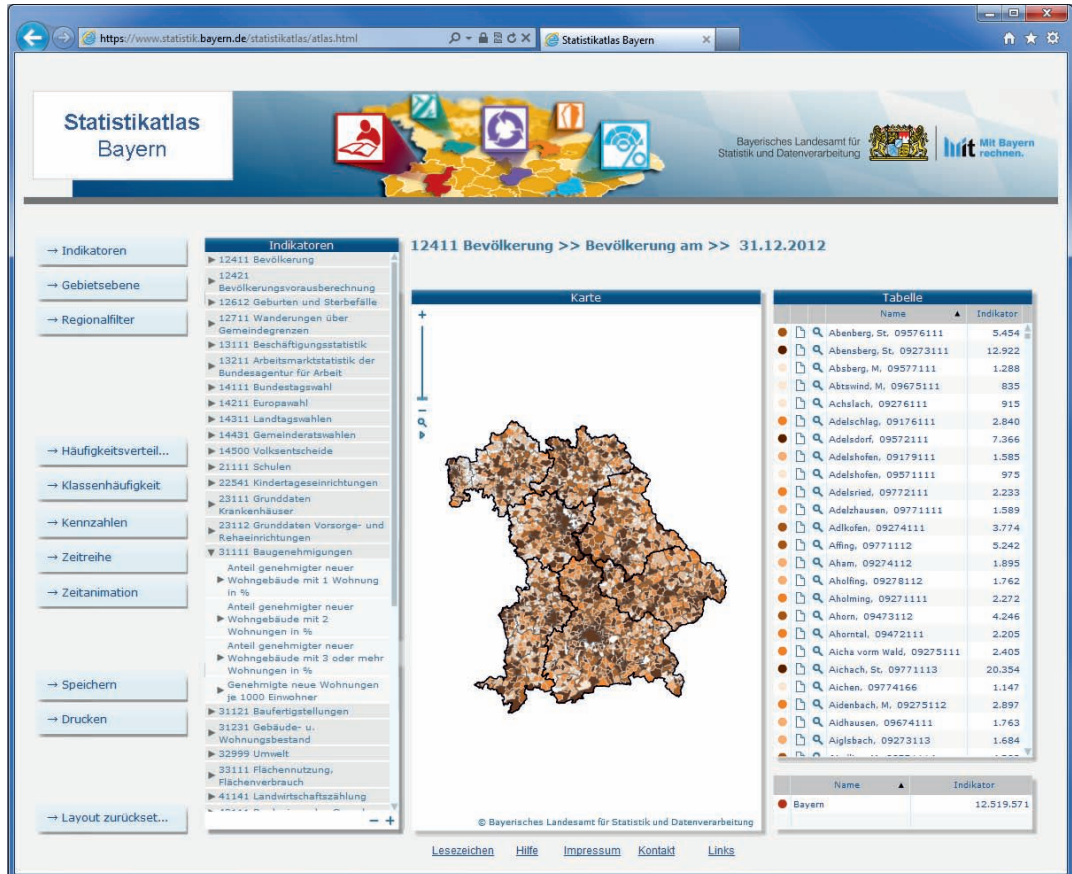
https://www.statistik.bayern.de/statistikatlas/atlas.html
Statistikatlas Bayern

Statistikatlas Bayern

Bayerisches Landesamt für Statistik und Datenverarbeitung

Mit Bayern rechnen.

→ Indikatoren
→ Gebietsebene
→ Regionalfilter
→ Häufigkeitsverteil...
→ Klassenhäufigkeit
→ Kennzahlen
→ Zeitreihe
→ Zeitanimation
→ Speichern
→ Drucken
→ Layout zurückset...

Indikatoren
▶ 12411 Bevölkerung
▶ 12421 Bevölkerungsvorausberechnung
▶ 12612 Geburten und Sterbefälle
▶ 12711 Wanderungen über Gemeindegrenzen
▶ 13111 Beschäftigungsstatistik
▶ 13211 Arbeitsmarktstatistik der Bundesagentur für Arbeit
▶ 14111 Bundestagswahl
▶ 14211 Europawahl
▶ 14311 Landtagswahlen
▶ 14431 Gemeinderatswahlen
▶ 14500 Volksentscheide
▶ 21111 Schulen
▶ 22541 Kindertageseinrichtungen
▶ 23111 Grunddaten Krankenhäuser
▶ 23112 Grunddaten Vorsorge- und Rehaeinrichtungen
▼ 31111 Baugenehmigungen
▶ Anteil genehmigter neuer Wohngebäude mit 1 Wohnung in %
▶ Anteil genehmigter neuer Wohngebäude mit 2 Wohnungen in %
▶ Anteil genehmigter neuer Wohngebäude mit 3 oder mehr Wohnungen in %
▶ Genehmigte neue Wohnungen je 1000 Einwohner
▶ 31121 Baufertigstellungen
▶ 31231 Gebäude- u. Wohnungsbestand
▶ 32999 Umwelt
▶ 33111 Flächennutzung, Flächenverbrauch
▶ 41141 Landwirtschaftszählung
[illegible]
− +

12411 Bevölkerung >> Bevölkerung am >> 31.12.2012

Karte
+
−
© Bayerisches Landesamt für Statistik und Datenverarbeitung

Tabelle
| Name ▲ | Indikator |
|---|---|
| Abenberg, St, 09576111 | 5.454 |
| Abensberg, St, 09273111 | 12.922 |
| Absberg, M, 09577111 | 1.288 |
| Abtswind, M, 09675111 | 835 |
| Achslach, 09276111 | 915 |
| Adelschlag, 09176111 | 2.840 |
| Adelsdorf, 09572111 | 7.366 |
| Adelshofen, 09179111 | 1.585 |
| Adelshofen, 09571111 | 975 |
| Adelsried, 09772111 | 2.233 |
| Adelzhausen, 09771111 | 1.589 |
| Adlkofen, 09274111 | 3.774 |
| Affing, 09771112 | 5.242 |
| Aham, 09274112 | 1.895 |
| Aholfing, 09278112 | 1.762 |
| Aholming, 09271111 | 2.272 |
| Ahorn, 09473112 | 4.246 |
| Ahorntal, 09472111 | 2.205 |
| Aicha vorm Wald, 09275111 | 2.405 |
| Aichach, St, 09771113 | 20.354 |
| Aichen, 09774166 | 1.147 |
| Aidenbach, M, 09275112 | 2.897 |
| Aidhausen, 09674111 | 1.763 |
| Aiglsbach, 09273113 | 1.684 |

| Name ▲ | Indikator |
|---|---|
| Bayern | 12.519.571 |

Lesezeichen Hilfe Impressum Kontakt Links